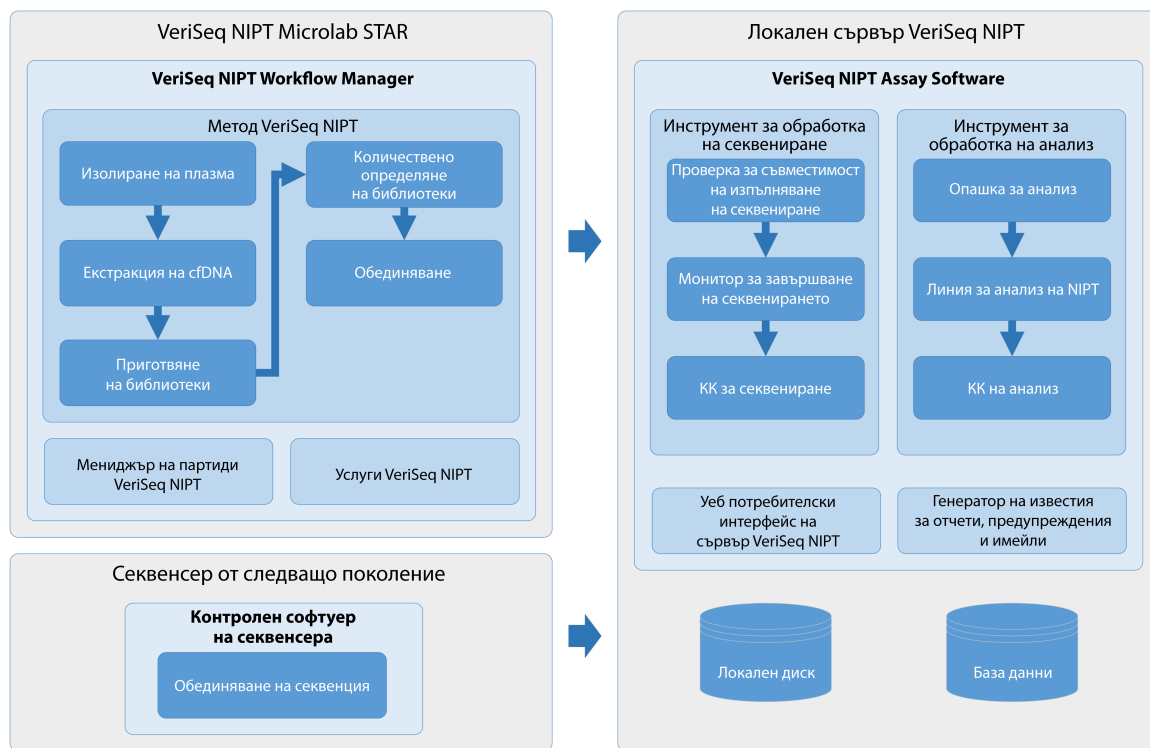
VeriSeq NIPT Microlab STAR

VeriSeq NIPT Workflow Manager

Метод VeriSeq NIPT

Изолиране на плазма

Екстракция на cfDNA

Приготвяне на библиотеки

Количествено определяне на библиотеки

Обединяване

Мениджър на партиди VeriSeq NIPT

Услуги VeriSeq NIPT

Секвенсер от следващо поколение

Контролен софтуер на секвенсера

Обединяване на секвенция

Локален сървър VeriSeq NIPT

VeriSeq NIPT Assay Software

Инструмент за обработка на секвениране

Проверка за съвместимост на изпълняване на секвениране

Монитор за завършване на секвенирането

КК за секвениране

Инструмент за обработка на анализ

Опашка за анализ

Линия за анализ на NIPT

КК на анализ

Уеб потребителски интерфейс на сървър VeriSeq NIPT

Генератор на известия за отчети, предупреждения и имейли

Локален диск

База данни